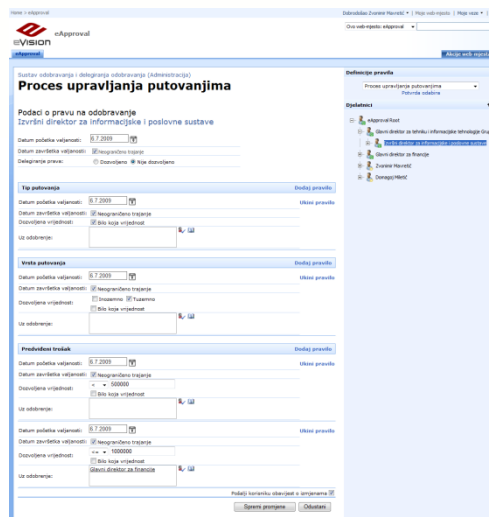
Home > eApproval

Dobrodošao Zvonimir Mavretić ▾ | Moje web-mjesto | Moje veze ▾

eApproval
eVision

Ovo web-mjesto: eApproval ▾

eApproval

Akcije web-mjesta ▾

Sustav odobravanja i delegiranja odobravanja (Administracija)

Proces upravljanja putovanjima

Podaci o pravu na odobravanje

Izvršni direktor za informacijske i poslovne sustave

Datum početka valjanosti: 6.7.2009

Datum završetka valjanosti: Neograničeno trajanje

Delegiranje prava: Dozvoljeno Nije dozvoljeno

Tip putovanja

Dodaj pravilo

Datum početka valjanosti: 6.7.2009

Ukloni pravilo

Datum završetka valjanosti: Neograničeno trajanje

Dozvoljene vrijednosti: Bilo koja vrijednost

Uz odobrenje:

Vrsta putovanja

Dodaj pravilo

Datum početka valjanosti: 6.7.2009

Ukloni pravilo

Datum završetka valjanosti: Neograničeno trajanje

Dozvoljene vrijednosti: Inozemno Tuzemno

Bilo koja vrijednost

Uz odobrenje:

Predviđeni trošak

Dodaj pravilo

Datum početka valjanosti: 6.7.2009

Ukloni pravilo

Datum završetka valjanosti: Neograničeno trajanje

Dozvoljene vrijednosti: < 500000

Bilo koja vrijednost

Uz odobrenje:

Datum početka valjanosti: 6.7.2009

Ukloni pravilo

Datum završetka valjanosti: Neograničeno trajanje

Dozvoljene vrijednosti: >= 1000000

Bilo koja vrijednost

Uz odobrenje: Glavni direktor za financije

Pošalji korisniku obavijest o izmjenama

Spremi promjene Odustani

Definicije pravila

Proces upravljanja putovanjima

Potvrda odabira

Djelatnici

eApprovalRoot

Glavni direktor za tehniku i informacijske tehnologije Grup

Izvršni direktor za informacijske i poslovne sustave

Glavni direktor za financije

Zvonimir Mavretić

Domagoj Miletić